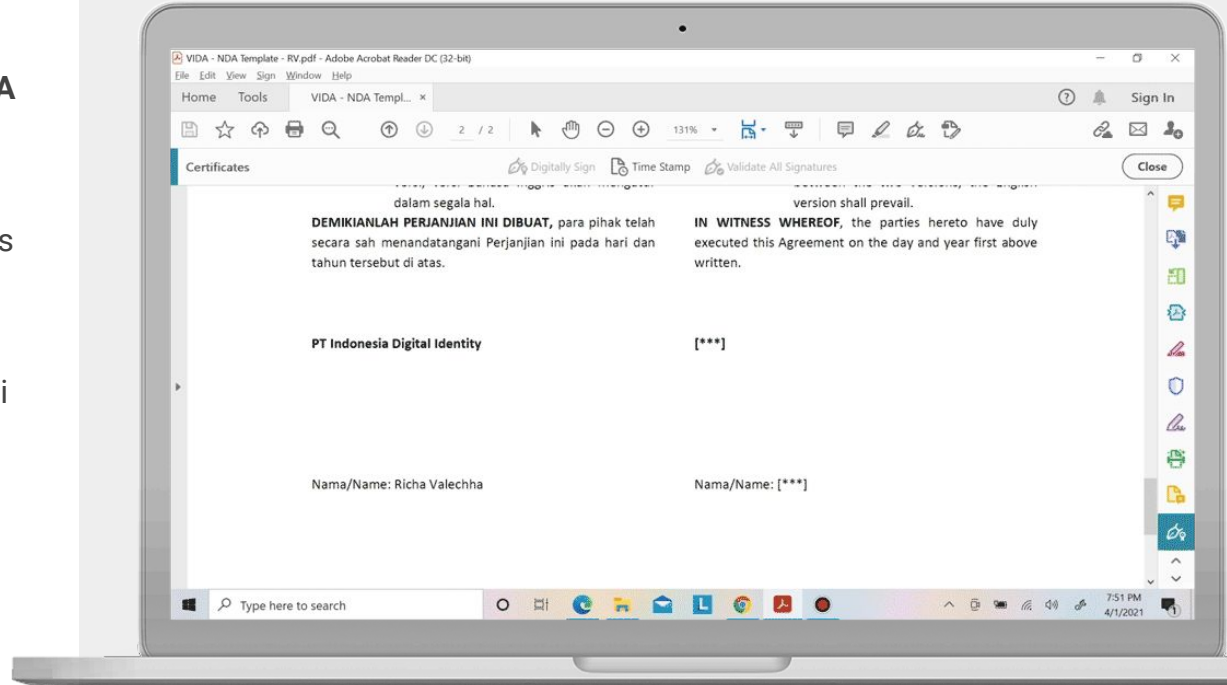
A

s

i

VIDA - NDA Template - RV.pdf - Adobe Acrobat Reader DC (32-bit)

File Edit View Sign Window Help

Home Tools VIDA - NDA Templ... ×

Sign In

2 / 2 131%

Certificates Digitally Sign Time Stamp Validate All Signatures Close

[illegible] dalam segala hal.

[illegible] version shall prevail.

**DEMIKIANLAH PERJANJIAN INI DIBUAT,** para pihak telah secara sah menandatangani Perjanjian ini pada hari dan tahun tersebut di atas.

**IN WITNESS WHEREOF**, the parties hereto have duly executed this Agreement on the day and year first above written.

**PT Indonesia Digital Identity**

**[***]**

Nama/Name: Richa Valechha

Nama/Name: [***]

Type here to search

7:51 PM
4/1/2021